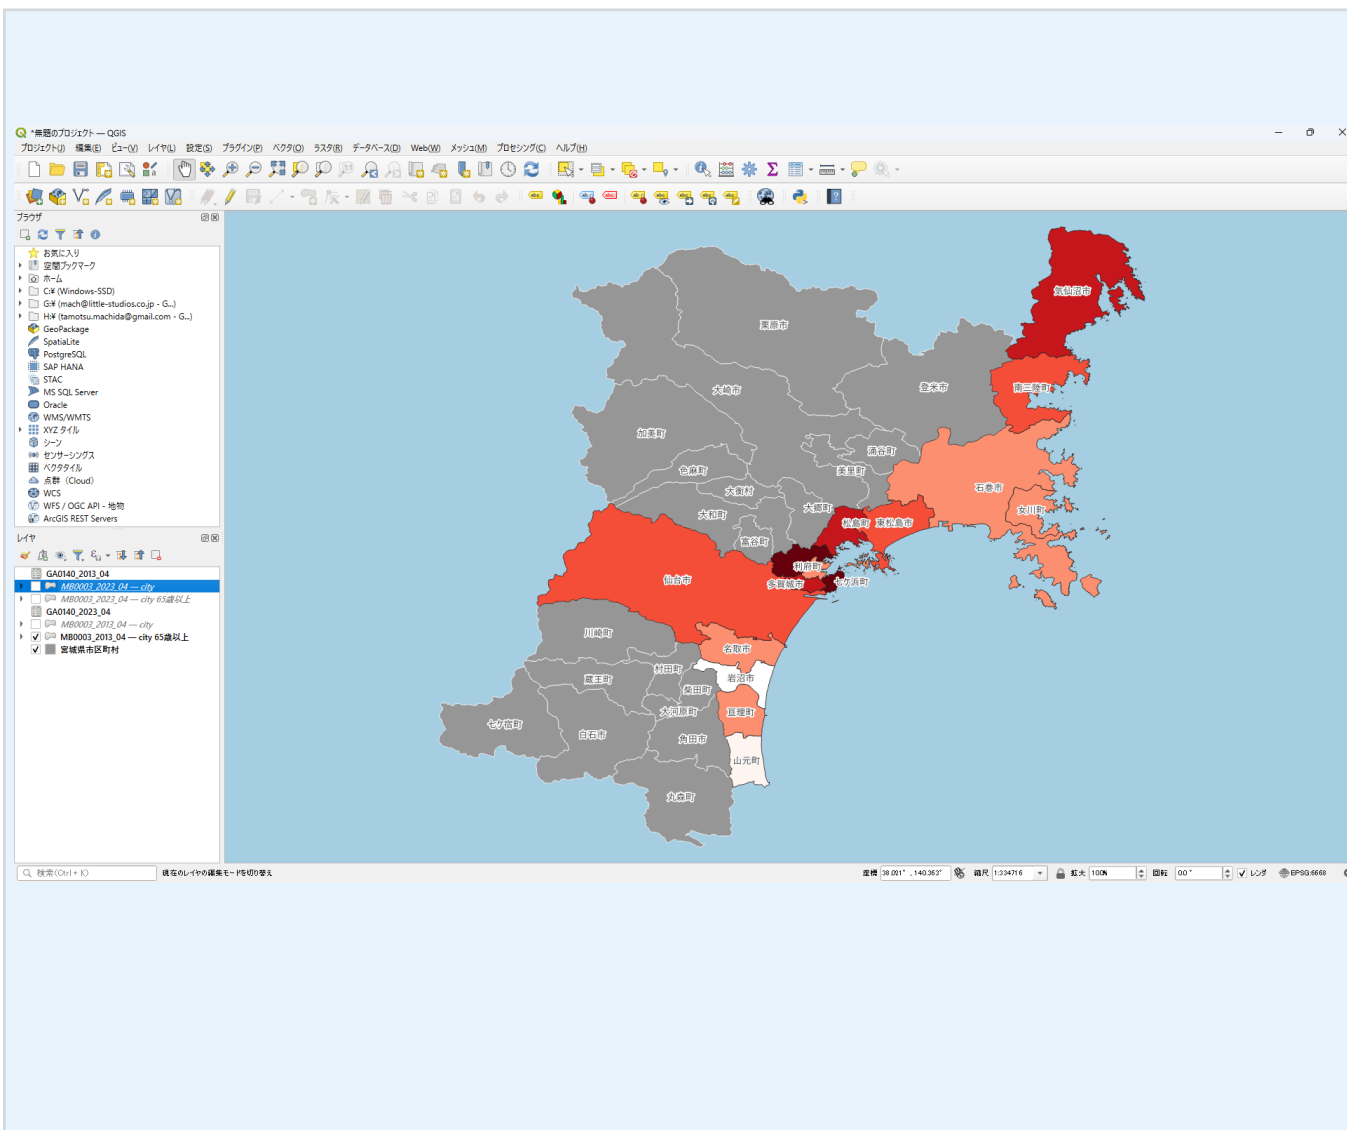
*無題のプロジェクト — QGIS

プロジェクト(J) 編集(E) ビュー(V) レイヤ(L) 設定(S) プラグイン(P) ベクタ(O) ラスタ(R) データベース(D) Web(W) メッシュ(M) プロセシング(C) ヘルプ(H)

ブラウザ

お気に入り
空間ブックマーク
ホーム
C:¥ (Windows-SSD)
G:¥ (mach@little-studios.co.jp - G...)
H:¥ (tamotsu.machida@gmail.com - G...)
GeoPackage
SpatiaLite
PostgreSQL
SAP HANA
STAC
MS SQL Server
Oracle
WMS/WMTS
XYZ タイル
シーン
センサーシングス
ベクタタイル
点群 (Cloud)
WCS
WFS / OGC API - 地物
ArcGIS REST Servers

レイヤ

GA0140_2013_04
MB0003_2023_04 — city
MB0003_2023_04 — city 65歳以上
GA0140_2023_04
MB0003_2013_04 — city
MB0003_2013_04 — city 65歳以上
宮城県市区町村

気仙沼市
栗原市
登米市
南三陸町
大崎市
加美町
涌谷町
美里町
色麻町
石巻市
大衡村
女川町
大郷町
大和町
松島町
東松島市
富谷市
利府町
仙台市
多賀城市
七ヶ浜町
川崎町
名取市
村田町
蔵王町
岩沼市
柴田町
大河原町
亘理町
七ヶ宿町
白石市
角田市
山元町
丸森町

検索 (Ctrl+K)
現在のレイヤの編集モードを切り替え
座標 38.001°, 140.363°
縮尺 1:334716
拡大 100%
回転 0.0°
レンダ
EPSG:6668